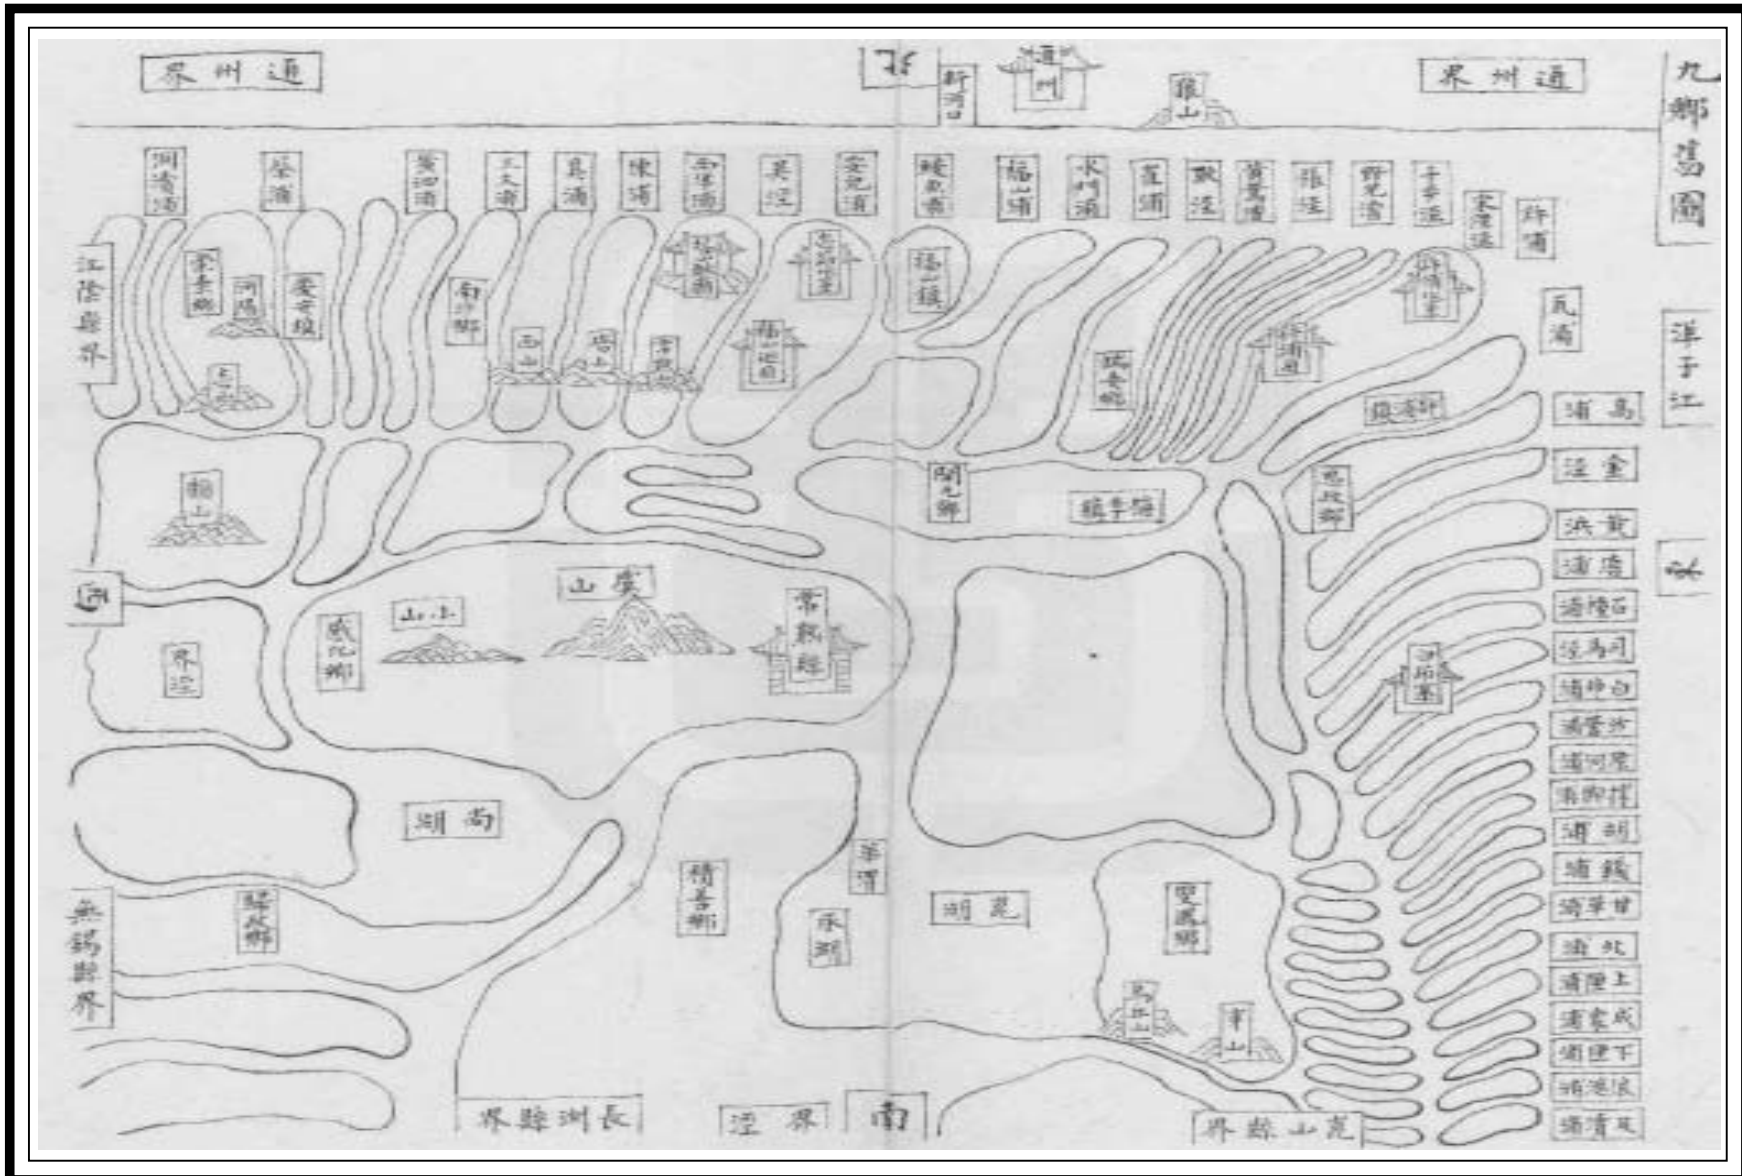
界州通

新河口

通州

狼山

界州通

九鄉總圖

江陰縣界

常熟縣

尚湖

昆湖

無錫縣界

界縣洲長

涇界

南

界縣山崑

虞山

小山

西

東

北

福山鎮

許浦

滸浦

白茆

徐六涇

浦鹿

浦鹿

洪黃

涇金

浦高

揚子江

崇教興福寺